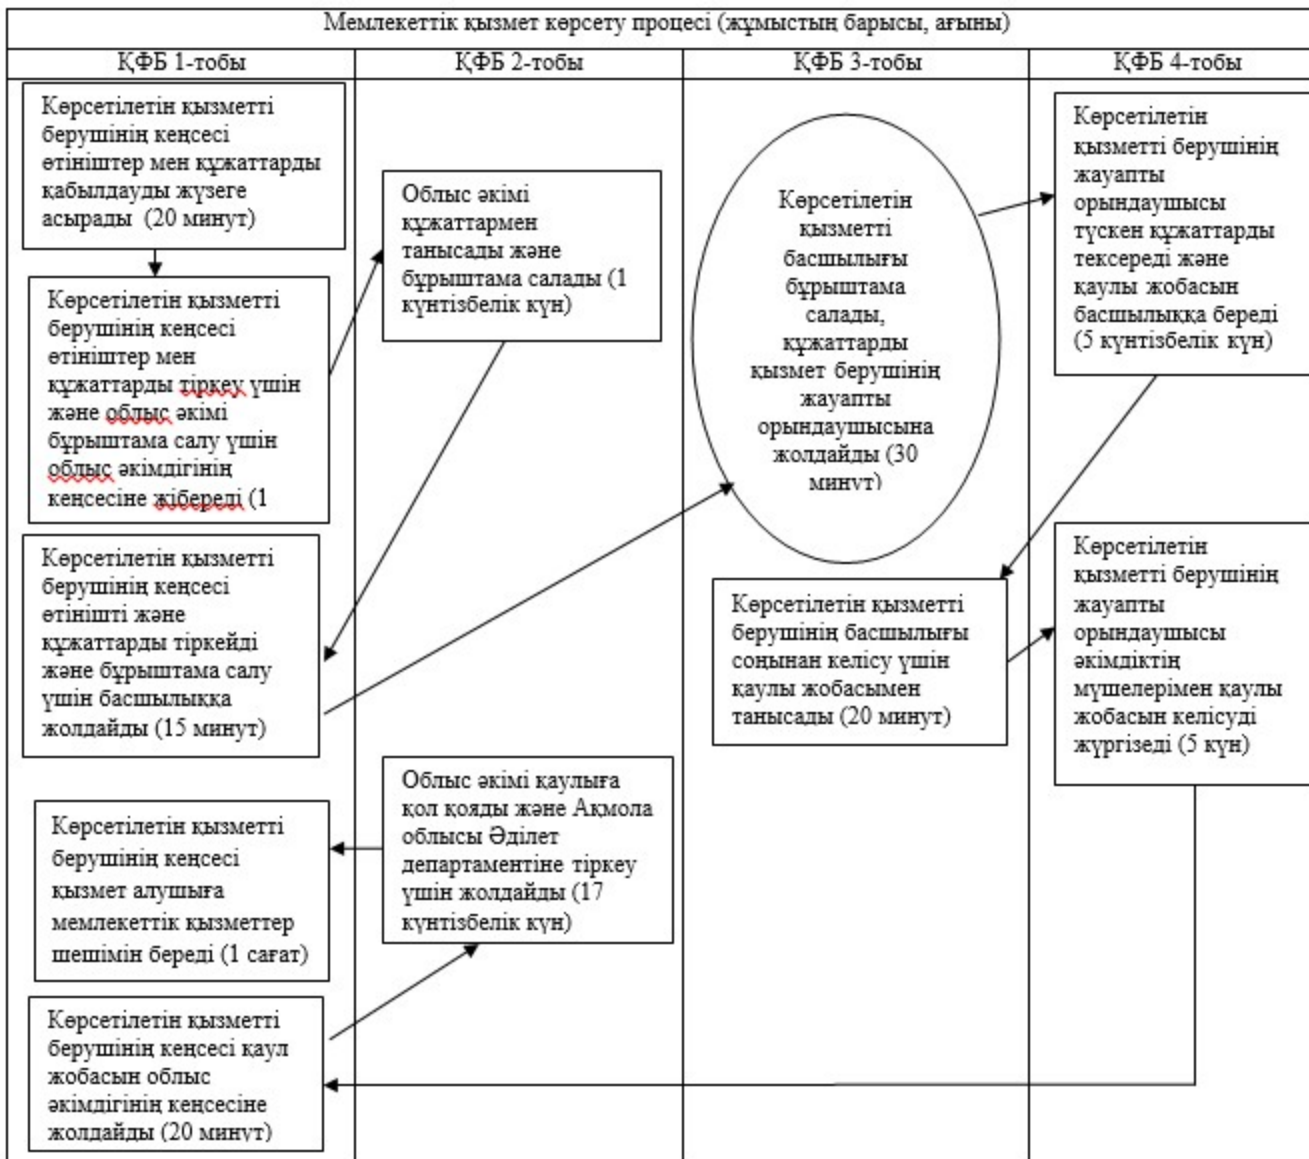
Мемлекеттік қызмет көрсету процесі (жұмыстың барысы, ағыны)

ҚФБ 1-тобы

ҚФБ 2-тобы

ҚФБ 3-тобы

ҚФБ 4-тобы

Көрсетілетін қызметті берушінің кеңсесі өтініштер мен құжаттарды қабылдауды жүзеге асырады (20 минут)

Көрсетілетін қызметті берушінің кеңсесі өтініштер мен құжаттарды тіркеу үшін және облыс әкімі бұрыштама салу үшін облыс әкімдігінің кеңсесіне жібереді (1

Облыс әкімі құжаттармен танысады және бұрыштама салады (1 күнтізбелік күн)

Көрсетілетін қызметті басшылығы бұрыштама салады, құжаттарды қызмет берушінің жауапты орындаушысына жолдайды (30 минут)

Көрсетілетін қызметті берушінің жауапты орындаушысы түскен құжаттарды тексереді және қаулы жобасын басшылыққа береді (5 күнтізбелік күн)

Көрсетілетін қызметті берушінің кеңсесі өтінішті және құжаттарды тіркейді және бұрыштама салу үшін басшылыққа жолдайды (15 минут)

Көрсетілетін қызметті берушінің басшылығы соңынан келісу үшін қаулы жобасымен танысады (20 минут)

Көрсетілетін қызметті берушінің жауапты орындаушысы әкімдіктің мүшелерімен қаулы жобасын келісуді жүргізеді (5 күн)

Облыс әкімі қаулыға қол қояды және Ақмола облысы Әділет департаментіне тіркеу үшін жолдайды (17 күнтізбелік күн)

Көрсетілетін қызметті берушінің кеңсесі қызмет алушыға мемлекеттік қызметтер шешімін береді (1 сағат)

Көрсетілетін қызметті берушінің кеңсесі қаул жобасын облыс әкімдігінің кеңсесіне жолдайды (20 минут)